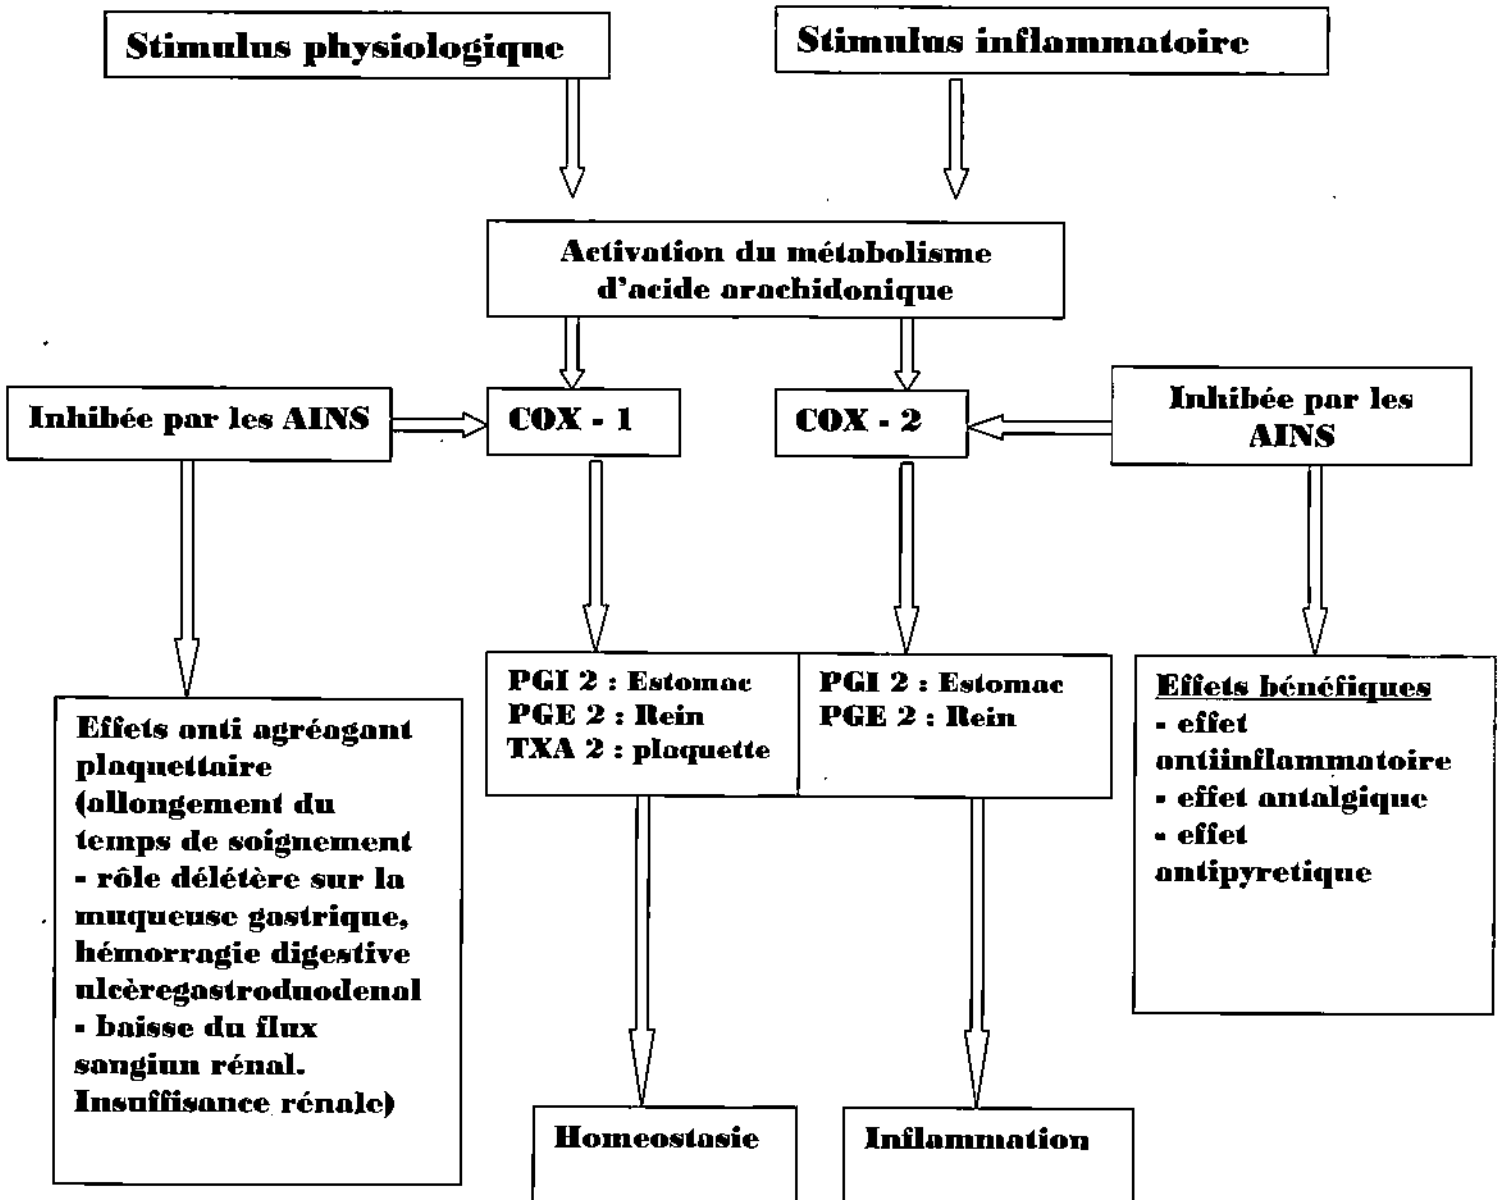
Stimulus physiologique

Stimulus inflammatoire

Activation du métabolisme d'acide arachidonique

Inhibée par les AINS

COX - 1

COX - 2

Inhibée par les AINS

Effets anti agréagant plaquettaire (allongement du temps de soignement
- rôle délétère sur la muqueuse gastrique, hémorragie digestive ulcèregastroduodenal
- baisse du flux sangiun rénal. Insuffisance rénale)

PGI 2 : Estomac
PGE 2 : Rein
TXA 2 : plaquette

PGI 2 : Estomac
PGE 2 : Rein

Effets bénéfiques
- effet antiinflammatoire
- effet antalgique
- effet antipyretique

Homeostasie

Inflammation